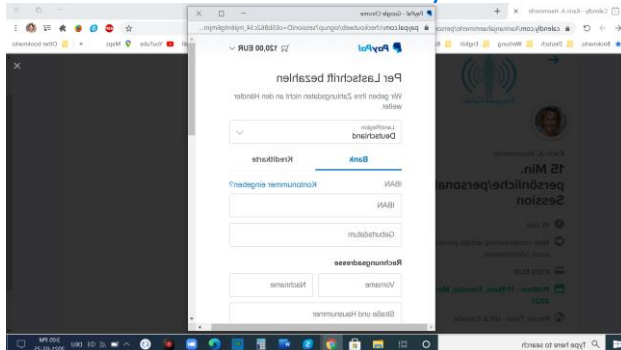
PayPal - Google Chrome
paypal.com/checkoutweb/signup?sessionID=...
PayPal
120,00 EUR
Per Lastschrift bezahlen
Wir geben Ihre Zahlungsdaten nicht an den Händler weiter.
Land/Region
Deutschland
Bank
Kreditkarte
IBAN
Kontonummer eingeben?
IBAN
Geburtsdatum
Rechnungsadresse
Vorname
Nachname
Straße und Hausnummer

Calendly - Karin A. Hammerle
calendly.com/karinhammerle/personal
Bookmarks
Deutsch
Werbung
English
YouTube
Maps
Other bookmarks
Karin A. Hammerle
15 Min. persönliche/personal Session
15 min
120,00 EUR
2021
Type here to search
2:05 PM